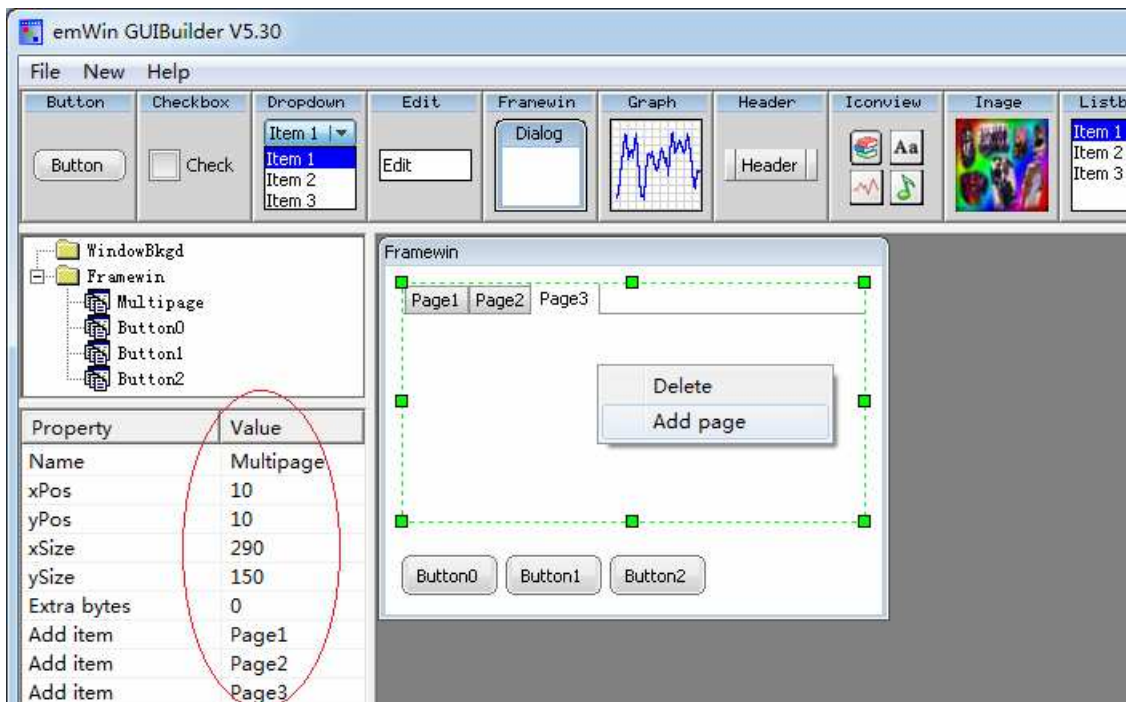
emWin GUIBuilder V5.30

File New Help

Button Checkbox Dropdown Edit Framewin Graph Header Iconview Image Listb

Button Check Item 1 Item 1 Item 2 Item 3 Edit Dialog Header Aa Item 1 Item 2 Item 3

WindowBkgd
Framewin
Multipage
Button0
Button1
Button2

| Property | Value |
|---|---|
| Name | Multipage |
| xPos | 10 |
| yPos | 10 |
| xSize | 290 |
| ySize | 150 |
| Extra bytes | 0 |
| Add item | Page1 |
| Add item | Page2 |
| Add item | Page3 |

Framewin

Page1 Page2 Page3

Delete
Add page

Button0 Button1 Button2